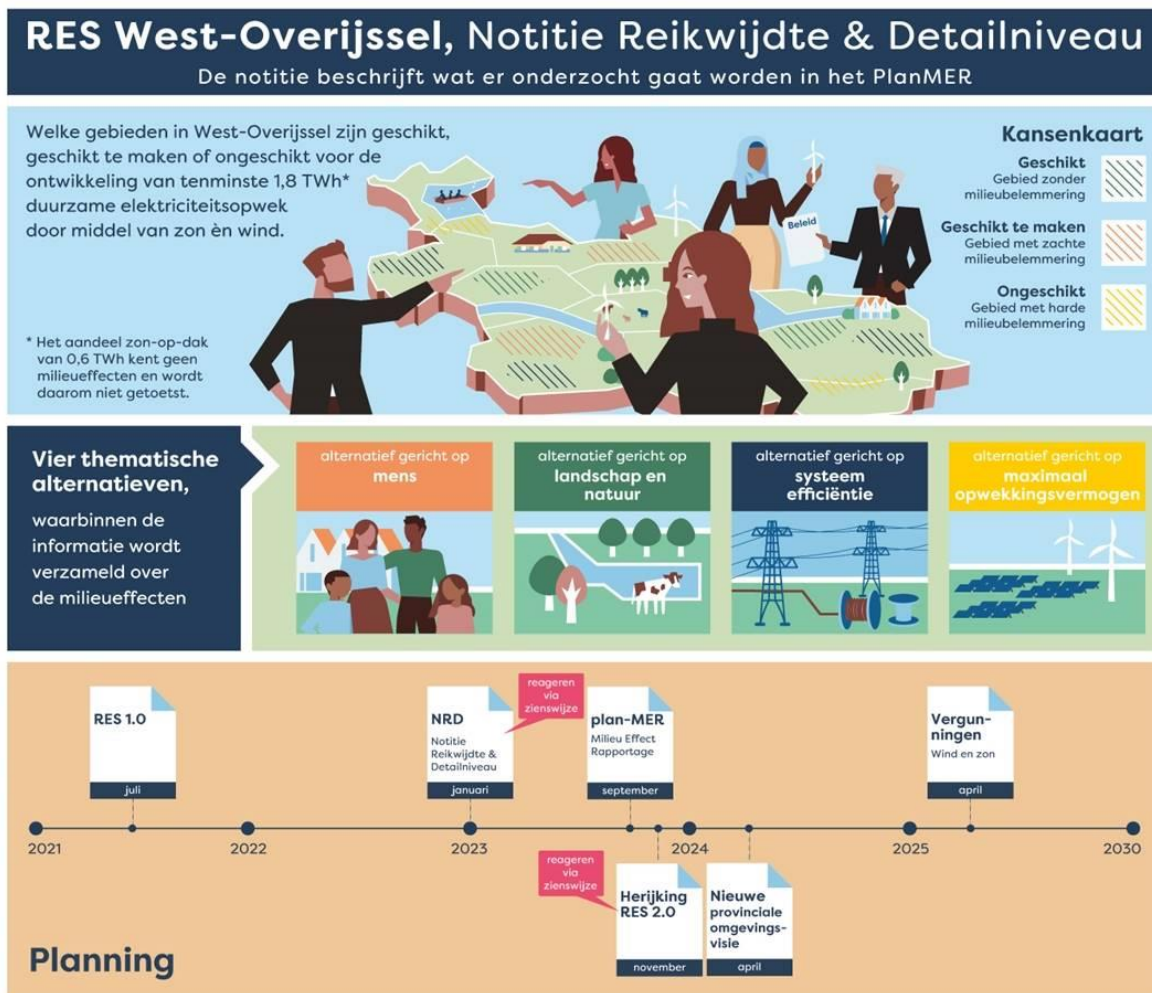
RES West-Overijssel, Notitie Reikwijdte & Detailniveau

De notitie beschrijft wat er onderzocht gaat worden in het PlanMER

Welke gebieden in West-Overijssel zijn geschikt, geschikt te maken of ongeschikt voor de ontwikkeling van tenminste 1,8 TWh* duurzame elektriciteitsopwek door middel van zon èn wind.

* Het aandeel zon-op-dak van 0,6 TWh kent geen milieueffecten en wordt daarom niet getoetst.

Beleid

Kansenkaart

Geschikt
Gebied zonder milieubelemmering

Geschikt te maken
Gebied met zachte milieubelemmering

Ongeschikt
Gebied met harde milieubelemmering

Vier thematische alternatieven,

waarbinnen de informatie wordt verzameld over de milieueffecten

alternatief gericht op
mens

alternatief gericht op
landschap en natuur

alternatief gericht op
systeem efficiëntie

alternatief gericht op
maximaal opwekkingsvermogen

RES 1.0
juli

reageren via zienswijze

NRD
Notitie Reikwijdte & Detailniveau
januari

plan-MER
Milieu Effect Rapportage
september

Vergunningen
Wind en zon
april

2021 2022 2023 2024 2025 2030

reageren via zienswijze

Herijking RES 2.0
november

Nieuwe provinciale omgevingsvisie
april

Planning